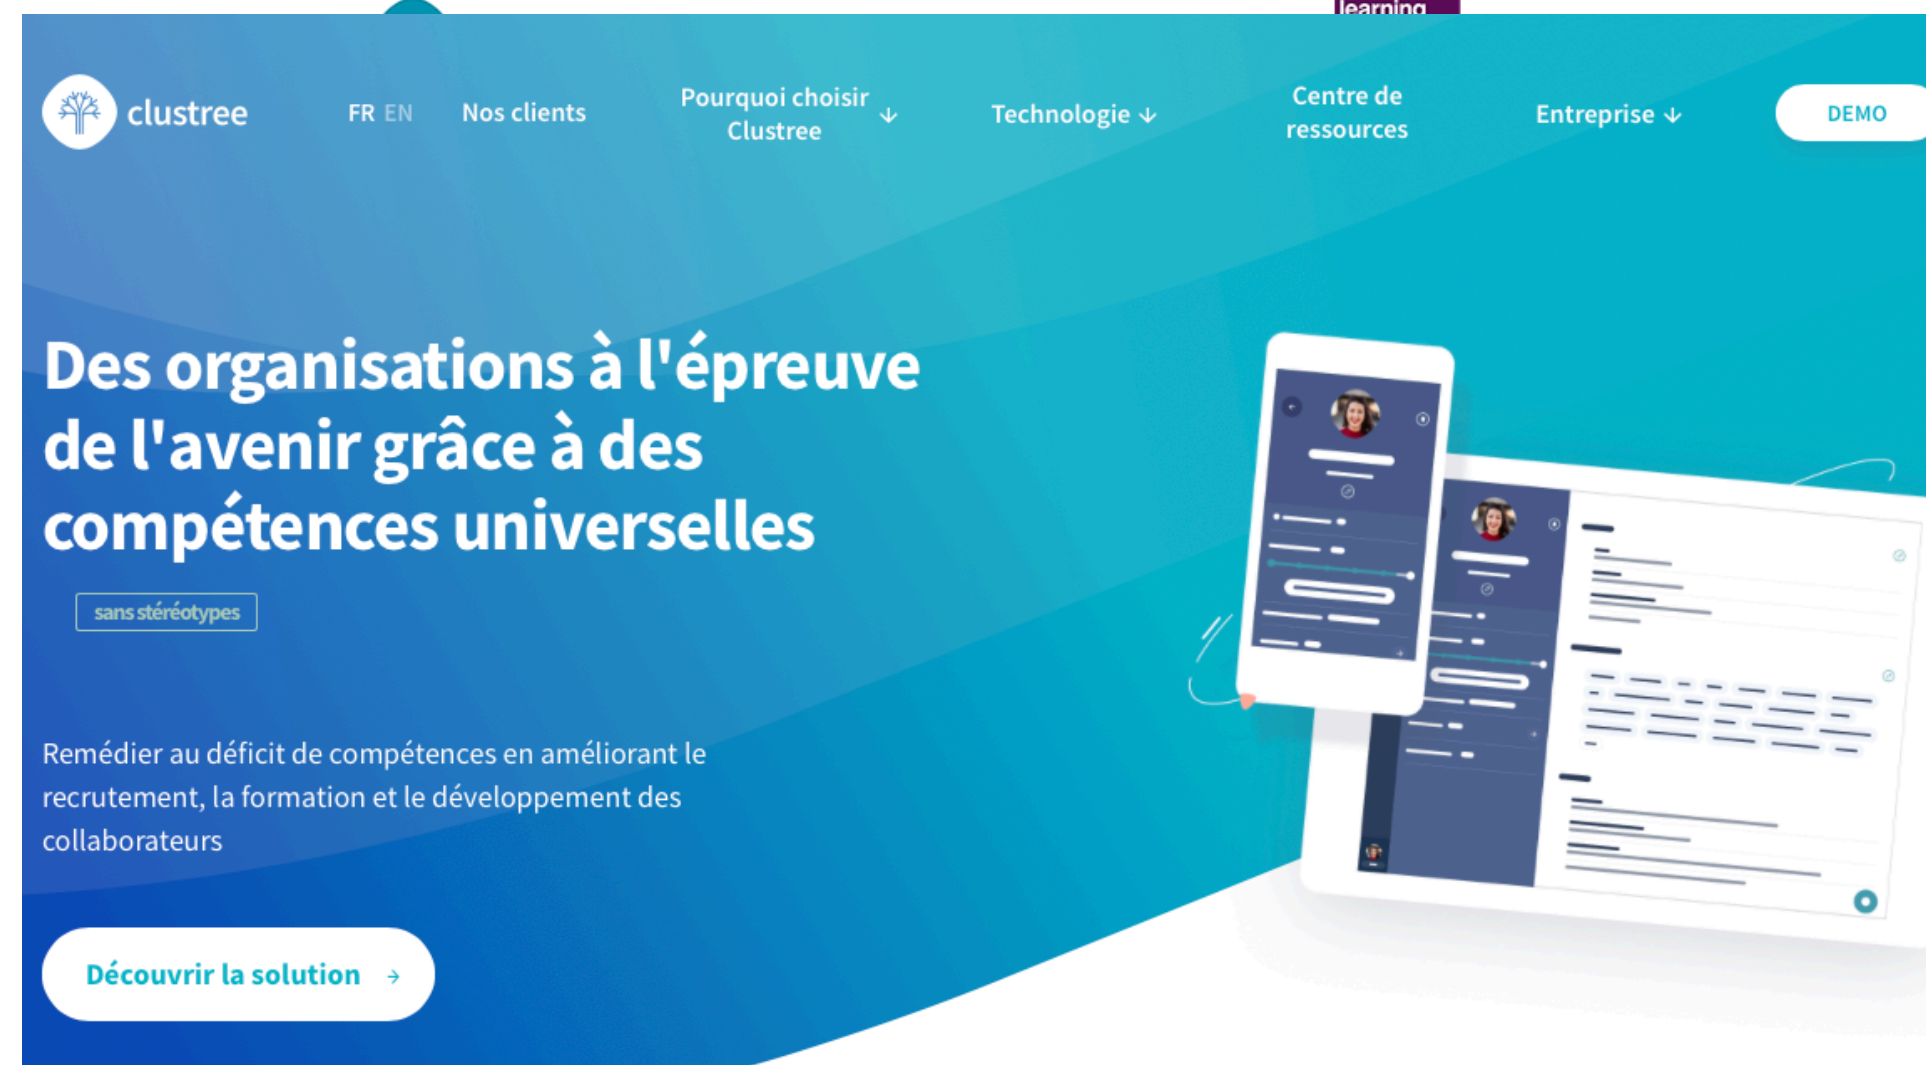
learning

clustree

FR EN

Nos clients

Pourquoi choisir Clustree

Technologie

Centre de ressources

Entreprise

DEMO

Des organisations à l'épreuve de l'avenir grâce à des compétences universelles

sans stéréotypes

Remédier au déficit de compétences en améliorant le recrutement, la formation et le développement des collaborateurs

Découvrir la solution